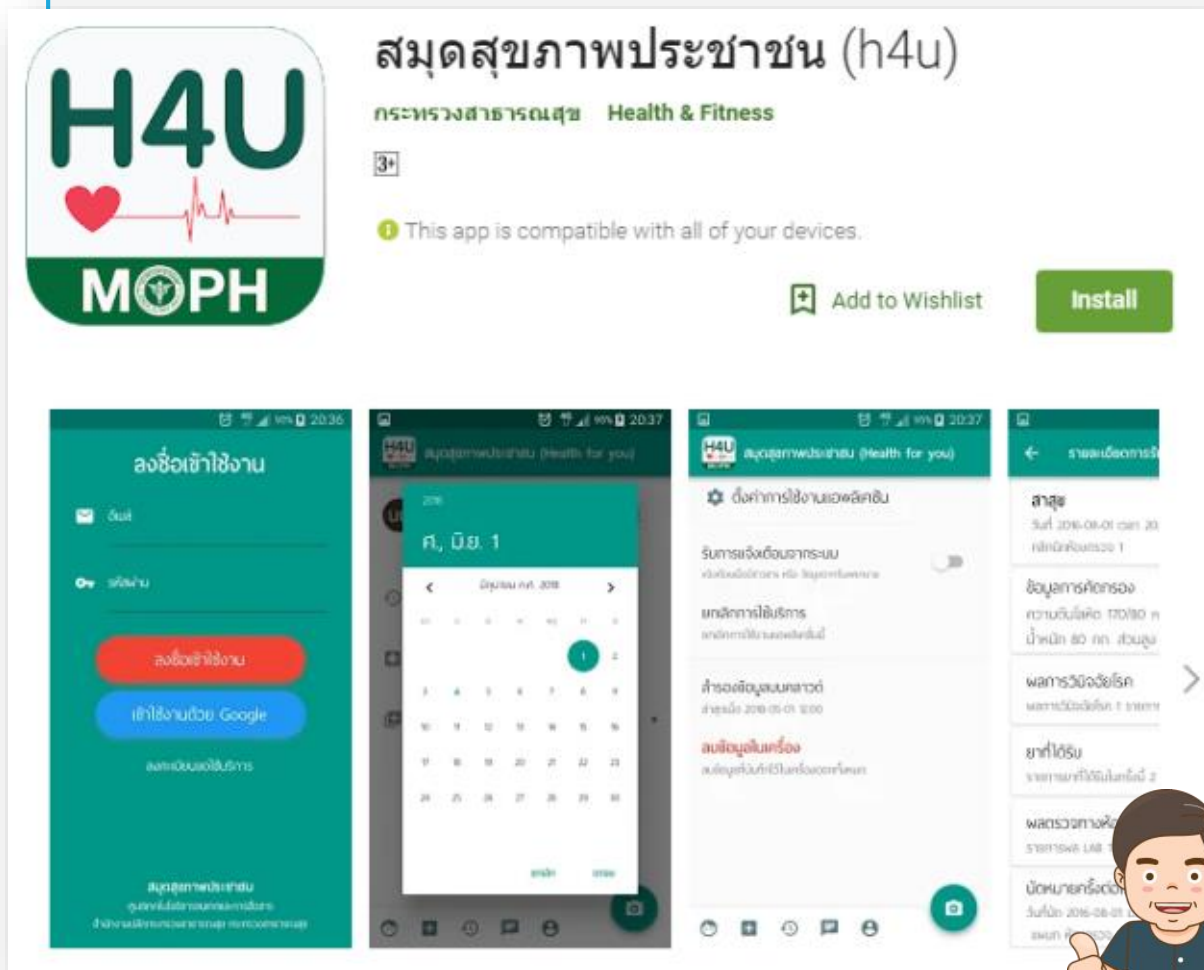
H4U

MOPH

สมุดสุขภาพประชาชน (h4u)

กระทรวงสาธารณสุข Health & Fitness

3+

This app is compatible with all of your devices.

Add to Wishlist

Install

20:36

ลงชื่อเข้าใช้งาน

อีเมล์

รหัสผ่าน

ลงชื่อเข้าใช้งาน

เข้าใช้งานด้วย Google

ลงทะเบียนขอใช้บริการ

สมุดสุขภาพประชาชน

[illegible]

20:37

H4U สมุดสุขภาพประชาชน (Health for you)

2018

ศ., มิ.ย. 1

มิถุนายน ค.ศ. 2018

1 2
3 4 5 6 7 8 9
10 11 12 13 14 15 16
17 18 19 20 21 22 23
24 25 26 27 28 29 30

ยกเลิก ตกลง

20:37

H4U สมุดสุขภาพประชาชน (Health for you)

ตั้งค่าการใช้งานแอพลิเคชัน

รับการแจ้งเตือนจากระบบ

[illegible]

ยกเลิกการใช้บริการ

ยกเลิกการใช้งานแอพลิเคชันนี้

สำรองข้อมูลบนคลาวด์

สำรองเมื่อ 2018-05-01 12:00

ลบข้อมูลในเครื่อง

ลบข้อมูลที่บันทึกไว้ในเครื่องออกทั้งหมด

รายละเอียดการรั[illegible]

สาสุข

วันที่ 2016-08-01 เวลา 20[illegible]

หลักฐานที่ผลตรวจ 1

ข้อมูลการคัดกรอง

ความดันโลหิต 170/90 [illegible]

น้ำหนัก 80 กก. ส่วนสูง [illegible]

ผลการวินิจฉัยโรค

ผลการวินิจฉัยโรค 1 รายการ

ยาที่ได้รับ

รายการยาที่ได้รับในครั้งนี้ 2

ผลตรวจทางห้อ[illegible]

รายการผล LAB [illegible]

นัดหมายครั้งต่อ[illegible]

วันที่นัด 2016-08-01 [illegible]

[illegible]